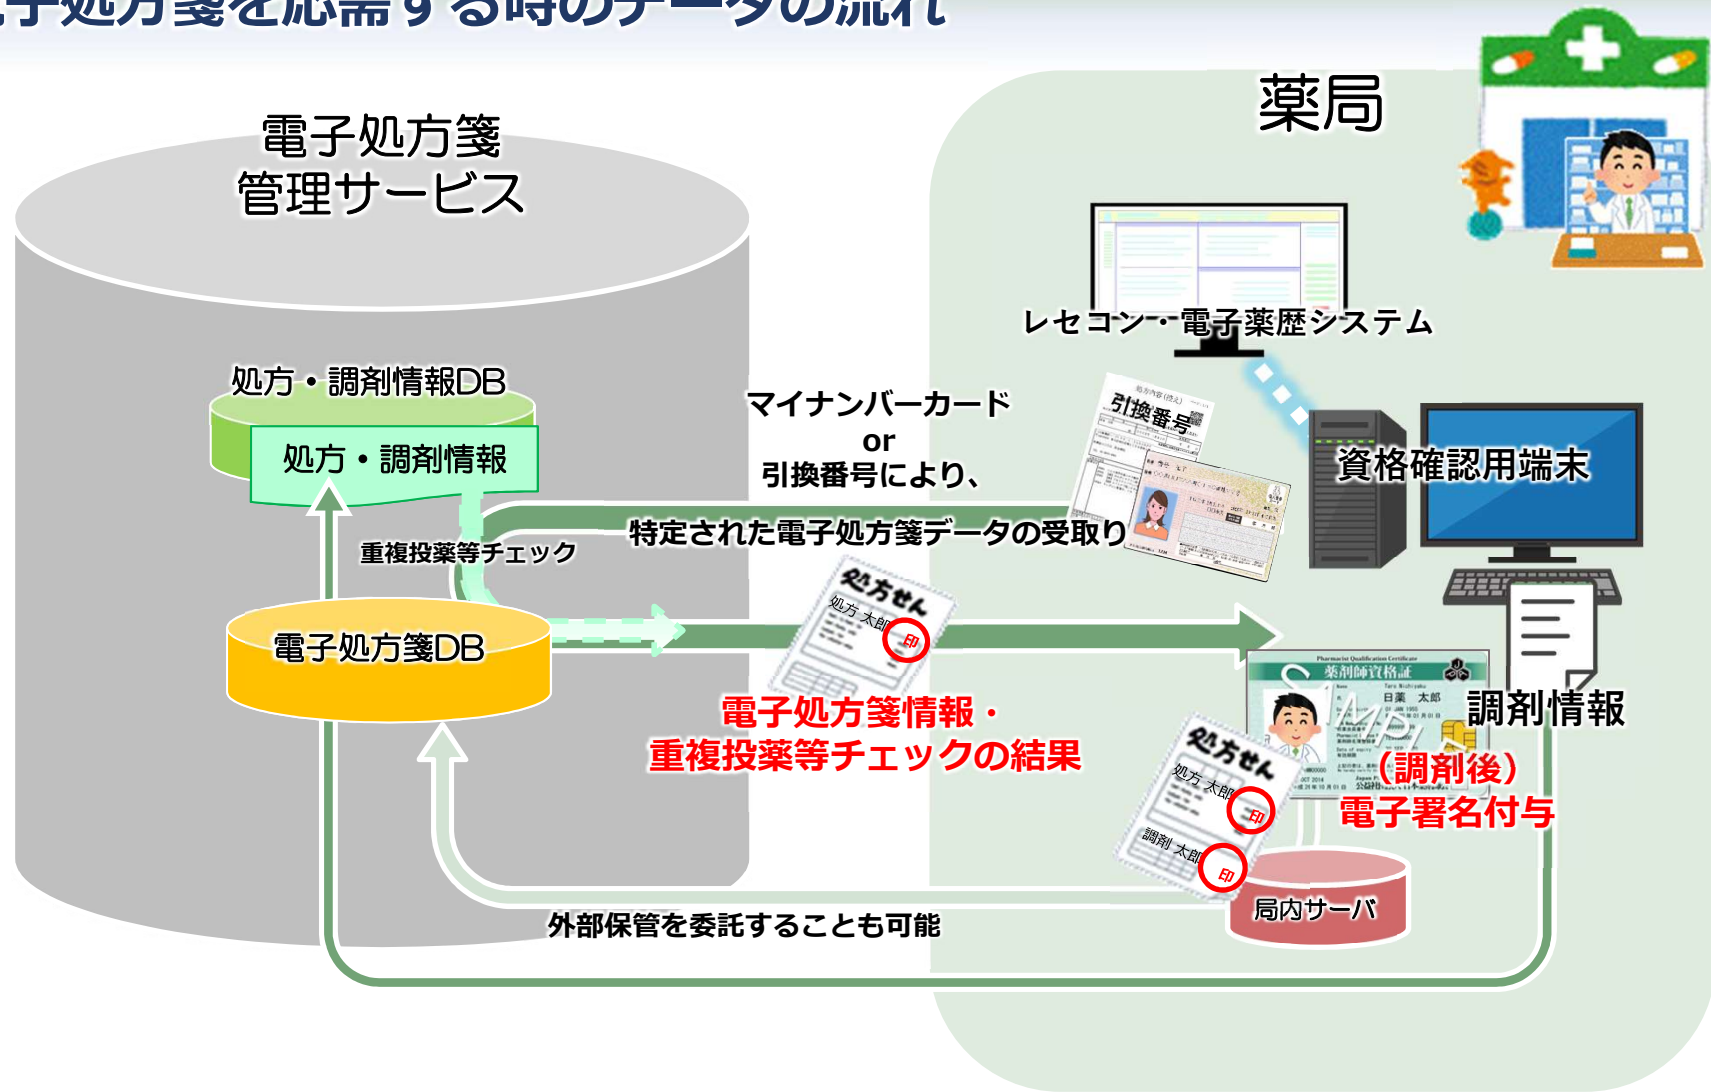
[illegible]子処方箋を応需する時のデータの流れ

薬局

電子処方箋
管理サービス

レセコン・電子薬歴システム

処方・調剤情報DB

処方・調剤情報

マイナンバーカード
or
引換番号により、

引換番号

資格確認用端末

特定された電子処方箋データの受取り

重複投薬等チェック

処方せん
処方 太郎
印

電子処方箋DB

電子処方箋情報・
重複投薬等チェックの結果

薬剤師資格証
日薬 太郎

調剤情報

処方せん
処方 太郎
印
調剤 太郎
印

（調剤後）
電子署名付与

局内サーバ

外部保管を委託することも可能